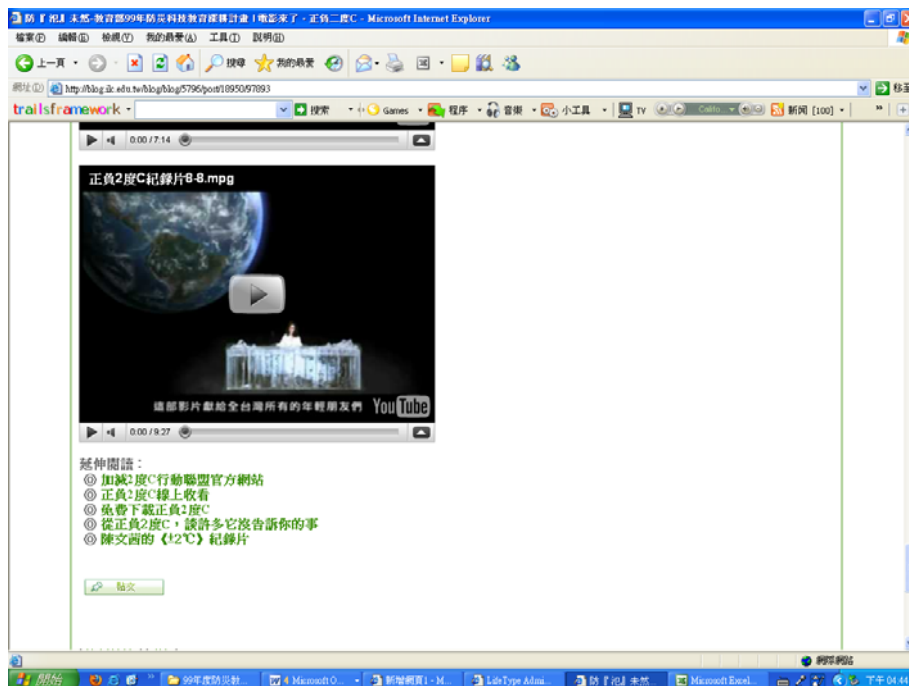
防『氾』未然-教育部99年防災科技教育深耕計畫 | 電影來了 - 正負二度C - Microsoft Internet Explorer

檔案(F) 編輯(E) 檢視(V) 我的最愛(A) 工具(T) 說明(H)

上一頁 搜尋 我的最愛

網址(D) http://blog.ilc.edu.tw/blog/blog/5796/post/18950/97893 移至

trailsframework 搜索 Games 程序 音樂 小工具 TV Califo... 新聞 [100]

0:00 / 7:14

正負2度C紀錄片8-8.mpg

這部影片獻給全台灣所有的年輕朋友們 YouTube

0:00 / 9:27

延伸閱讀：
◎ 加減2度C行動聯盟官方網站
◎ 正負2度C線上收看
◎ 免費下載正負2度C
◎ 從正負2度C，談許多它沒告訴你的事
◎ 陳文茜的《±2℃》紀錄片

貼文

網際網路

開始 99年度防災教... 4 Microsoft O... 新增網頁1 - M... LifeType Admi... 防『氾』未然 Microsoft Excel... 下午 04:44